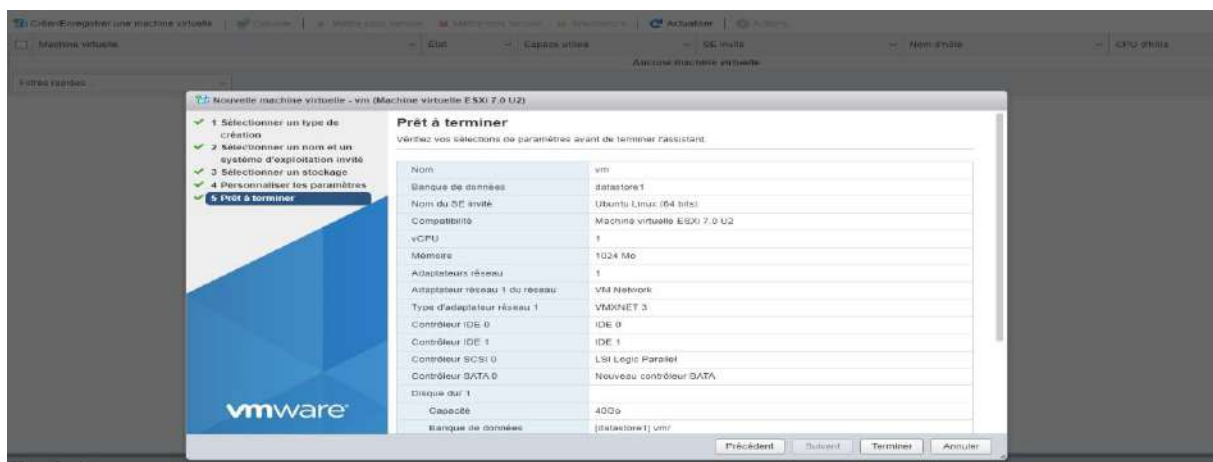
Créer/Enregistrer une machine virtuelle | Console | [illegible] | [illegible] | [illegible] | Actualiser | Actions

| Machine virtuelle | État | Espace utilisé | SE invité | Nom d'hôte | CPU d'hôte |
|---|---|---|---|---|---|

Aucune machine virtuelle

Filtres rapides

Nouvelle machine virtuelle - vm (Machine virtuelle ESXi 7.0 U2)

1 Sélectionner un type de création
2 Sélectionner un nom et un système d'exploitation invité
3 Sélectionner un stockage
4 Personnaliser les paramètres
5 Prêt à terminer

vmware

Prêt à terminer

Vérifiez vos sélections de paramètres avant de terminer l'assistant.

| | |
|---|---|
| Nom | vm |
| Banque de données | datastore1 |
| Nom du SE invité | Ubuntu Linux (64 bits) |
| Compatibilité | Machine virtuelle ESXi 7.0 U2 |
| vCPU | 1 |
| Mémoire | 1024 Mo |
| Adaptateurs réseau | 1 |
| Adaptateur réseau 1 du réseau | VM Network |
| Type d'adaptateur réseau 1 | VMXNET 3 |
| Contrôleur IDE 0 | IDE 0 |
| Contrôleur IDE 1 | IDE 1 |
| Contrôleur SCSI 0 | LSI Logic Parallel |
| Contrôleur SATA 0 | Nouveau contrôleur SATA |
| Disque dur 1 | |
| Capacité | 40Go |
| Banque de données | [datastore1] vm/ |

Précédent | Suivant | Terminer | Annuler